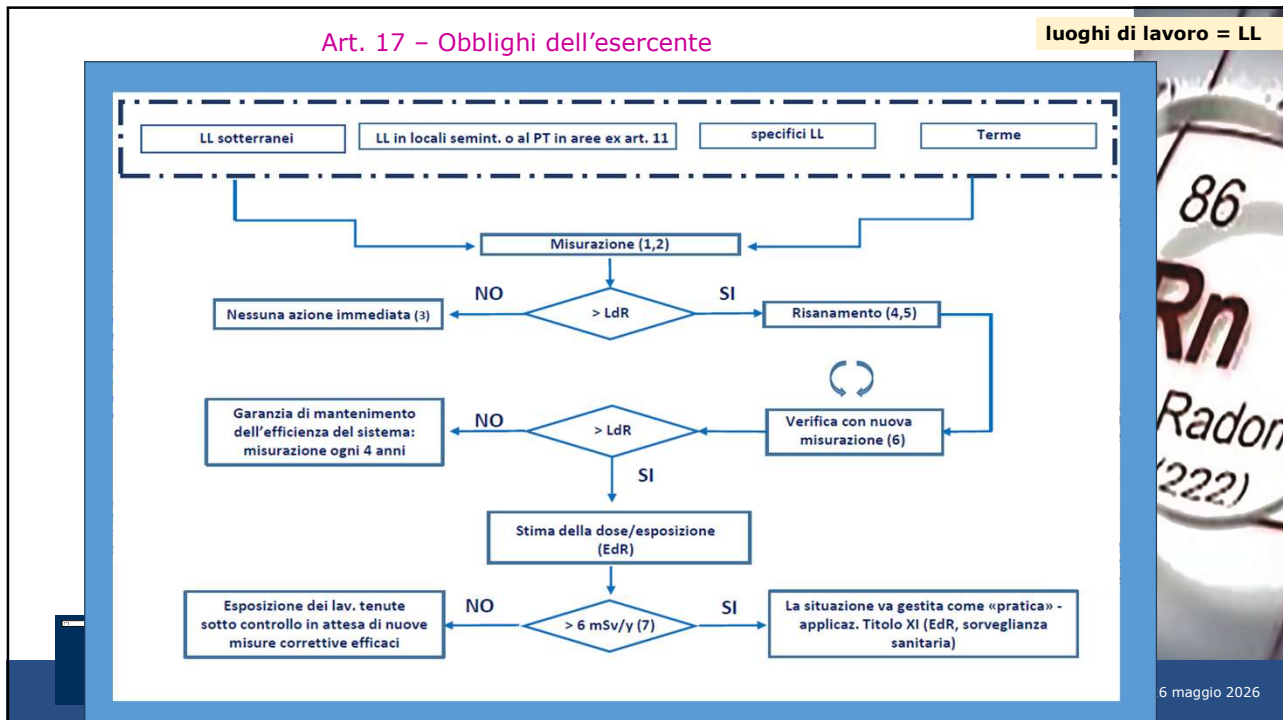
Art. 17 – Obblighi dell'esercente

luoghi di lavoro = LL

LL sotterranei

LL in locali semint. o al PT in aree ex art. 11

specifici LL

Terme

Misurazione (1,2)

NO

> LdR

SI

Nessuna azione immediata (3)

Risanamento (4,5)

Garanzia di mantenimento dell'efficienza del sistema: misurazione ogni 4 anni

NO

> LdR

Verifica con nuova misurazione (6)

SI

Stima della dose/esposizione (EdR)

Esposizione dei lav. tenute sotto controllo in attesa di nuove misure correttive efficaci

NO

> 6 mSv/y (7)

SI

La situazione va gestita come «pratica» - applicaz. Titolo XI (EdR, sorveglianza sanitaria)

86

Rn

Radon

(222)

6 maggio 2026